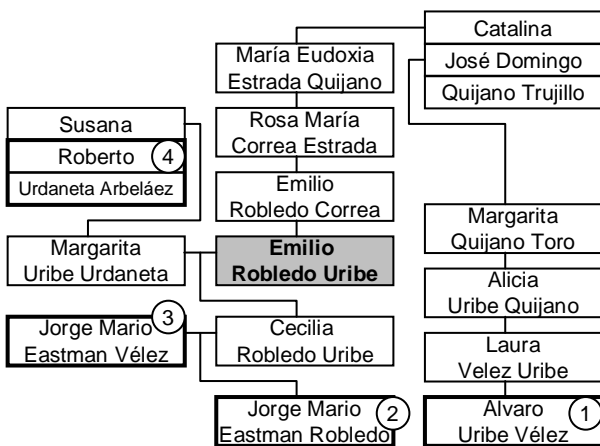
Catalina
María Eudoxia Estrada Quijano
José Domingo
Quijano Trujillo
Susana
Rosa María Correa Estrada
Roberto 4
Urdaneta Arbeláez
Emilio Robledo Correa
Margarita Quijano Toro
Margarita Uribe Urdaneta
Emilio Robledo Uribe
Alicia Uribe Quijano
Jorge Mario Eastman Vélez 3
Cecilia Robledo Uribe
Laura Velez Uribe
Jorge Mario Eastman Robledo 2
Alvaro Uribe Vélez 1